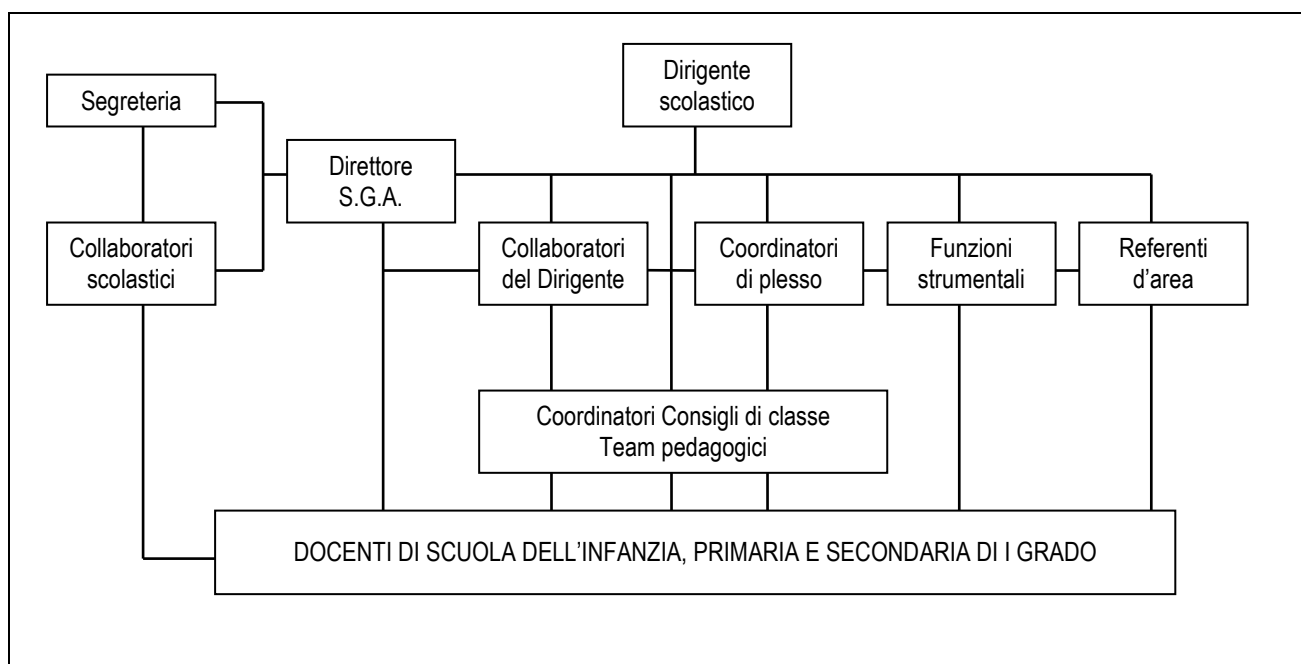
Dirigente scolastico

Segreteria

Direttore S.G.A.

Collaboratori scolastici

Collaboratori del Dirigente

Coordinatori di plesso

Funzioni strumentali

Referenti d’area

Coordinatori Consigli di classe Team pedagogici

DOCENTI DI SCUOLA DELL’INFANZIA, PRIMARIA E SECONDARIA DI I GRADO